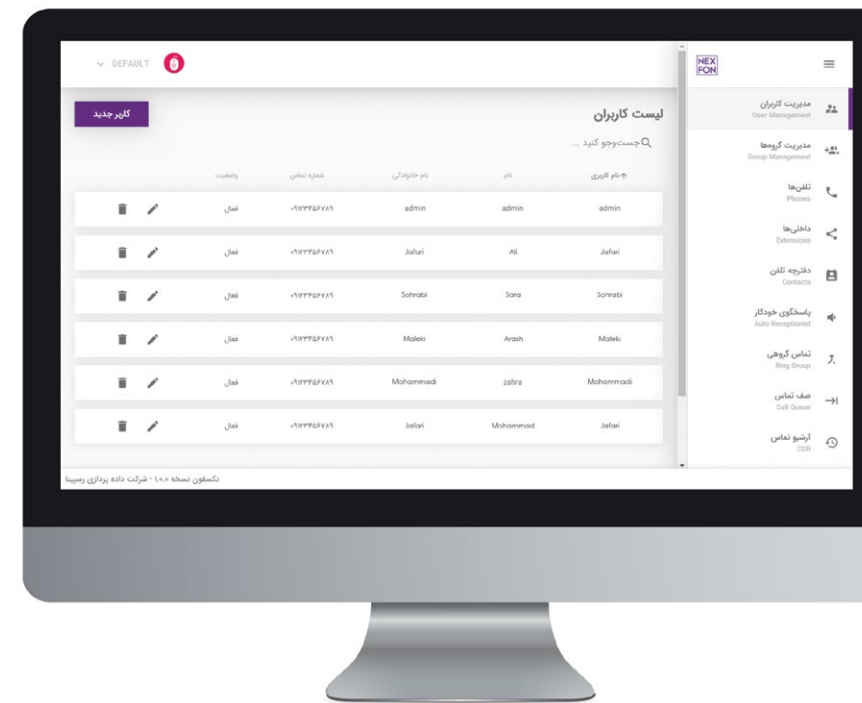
DEFAULT

NEX FON

مدیریت کاربران
User Management

مدیریت گروه‌ها
Group Management

تلفن‌ها
Phones

داخلی‌ها
Extensions

دفترچه تلفن
Contacts

پاسخگوی خودکار
Auto Receptionist

تماس گروهی
Ring Group

صف تماس
Call Queue

آرشیو تماس
CDR

لیست کاربران

کاربر جدید

جست‌وجو کنید ...

| نام کاربری | نام | نام خانوادگی | شماره تماس | وضعیت | |
|---|---|---|---|---|---|
| admin | admin | admin | ۰۹۱۲۳۴۵۶۷۸۹ | فعال | |
| Jafari | Ali | Jafari | ۰۹۱۲۳۴۵۶۷۸۹ | فعال | |
| Sohrabi | Sara | Sohrabi | ۰۹۱۲۳۴۵۶۷۸۹ | فعال | |
| Maleki | Arash | Maleki | ۰۹۱۲۳۴۵۶۷۸۹ | فعال | |
| Mohammadi | zahra | Mohammadi | ۰۹۱۲۳۴۵۶۷۸۹ | فعال | |
| Jafari | Mohammad | Jafari | ۰۹۱۲۳۴۵۶۷۸۹ | فعال | |

نکسفون نسخه ۱.۰.۰ - شرکت داده پردازی رسپینا